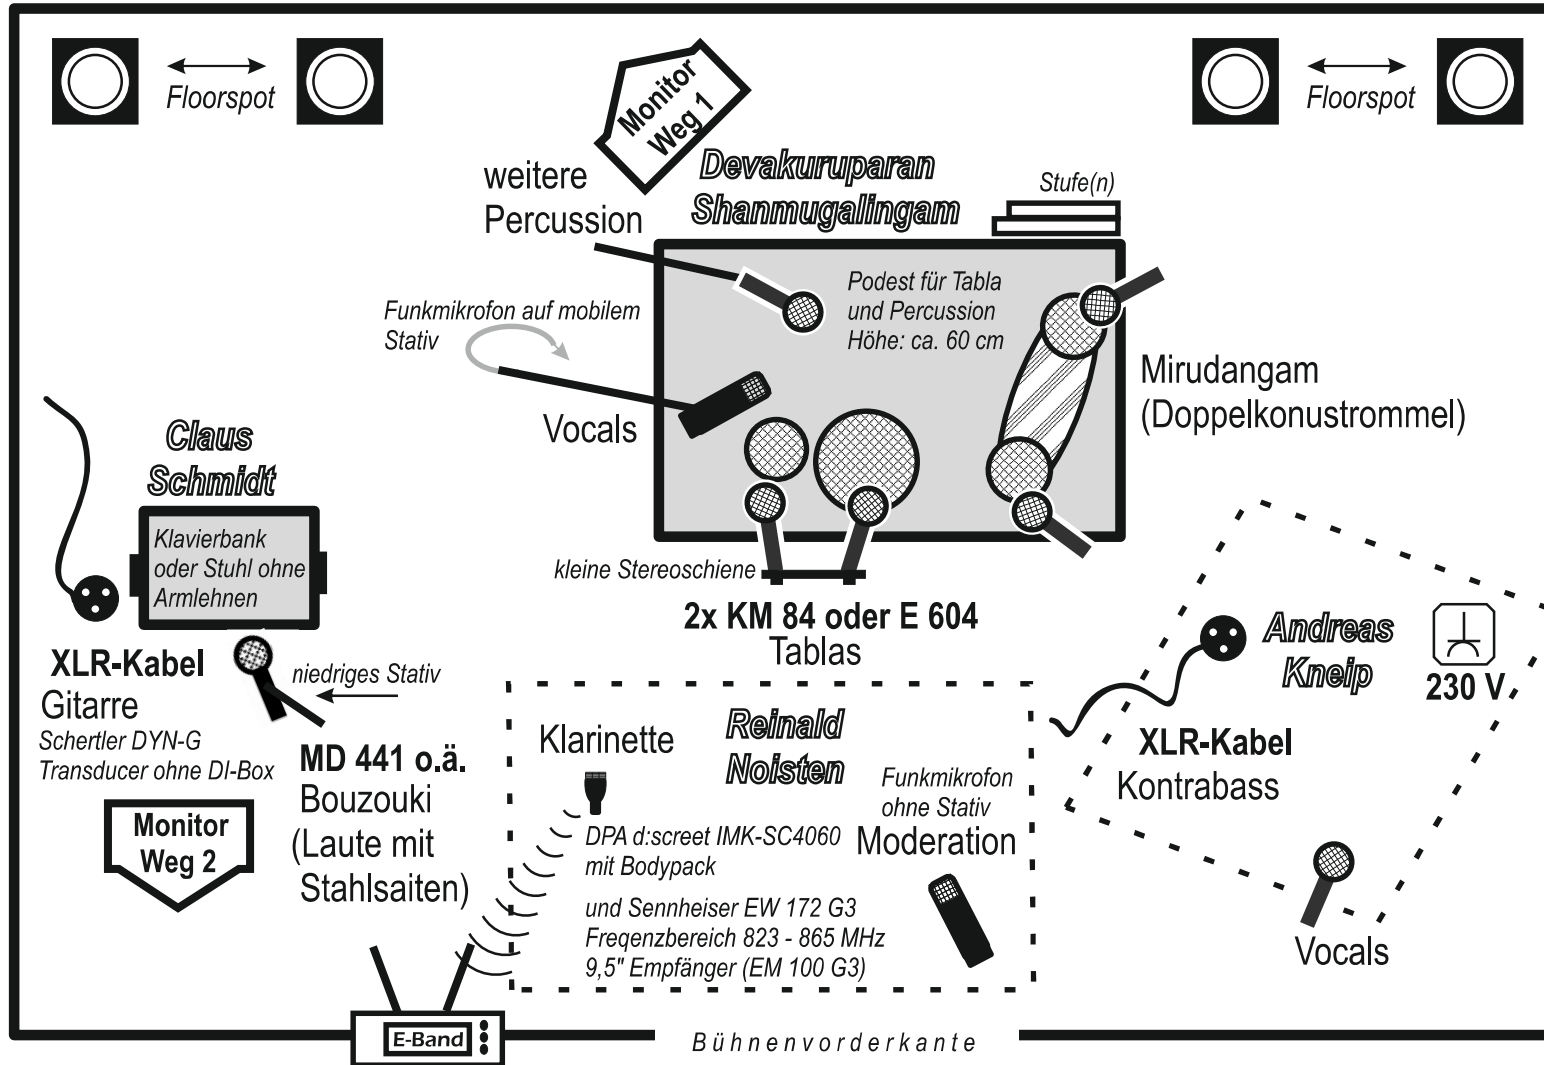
Floorspot

Monitor Weg 1

Floorspot

weitere Percussion

Devakuruparan Shanmugalingam

Stufe(n)

Podest für Tabla und Percussion Höhe: ca. 60 cm

Funkmikrofon auf mobilem Stativ

Mirudangam (Doppelkonustrommel)

Vocals

Claus Schmidt

Klavierbank oder Stuhl ohne Armlehnen

kleine Stereoschiene

2x KM 84 oder E 604
Tablas

XLR-Kabel
Gitarre
Schertler DYN-G Transducer ohne DI-Box

niedriges Stativ

MD 441 o.ä.
Bouzouki (Laute mit Stahlsaiten)

Monitor Weg 2

Klarinette

Reinald Noisten

Funkmikrofon ohne Stativ
Moderation

DPA d:screet IMK-SC4060 mit Bodypack

und Sennheiser EW 172 G3
Freqenzbereich 823 - 865 MHz
9,5" Empfänger (EM 100 G3)

Andreas Kneip

230 V

XLR-Kabel
Kontrabass

Vocals

E-Band

Bühnenvorderkante